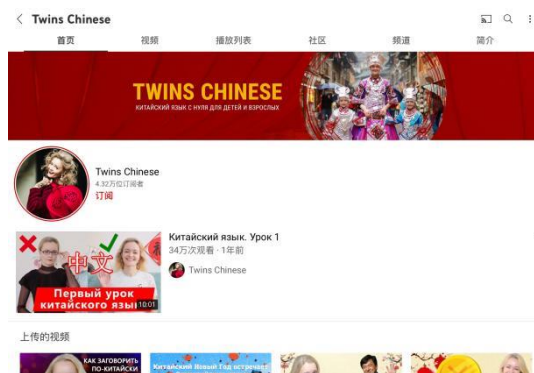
Twins Chinese

首页 视频 播放列表 社区 频道 简介

TWINS CHINESE
КИТАЙСКИЙ ЯЗЫК С НУЛЯ ДЛЯ ДЕТЕЙ И ВЗРОСЛЫХ

Twins Chinese
4.32万位订阅者
订阅

中文
Первый урок китайского языка
10:01

Китайский язык. Урок 1
34万次观看 · 1年前
Twins Chinese

上传的视频

КАК ЗАГОВОРИТЬ ПО-КИТАЙСКИ

Китайский Новый Год встречает